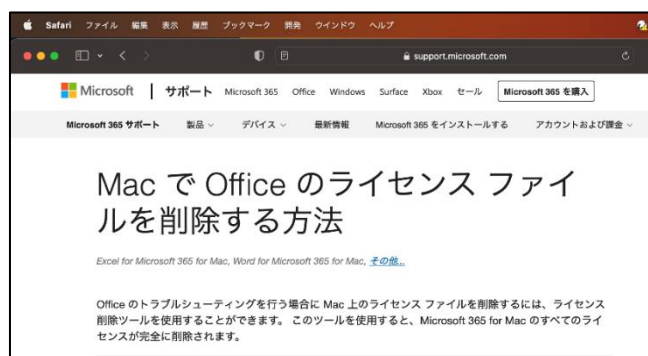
Safari ファイル 編集 表示 履歴 ブックマーク 開発 ウインドウ ヘルプ

support.microsoft.com

Microsoft | サポート Microsoft 365 Office Windows Surface Xbox セール Microsoft 365 を購入

Microsoft 365 サポート 製品 デバイス 最新情報 Microsoft 365 をインストールする アカウントおよび課金

Mac で Office のライセンス ファイルを削除する方法

Excel for Microsoft 365 for Mac, Word for Microsoft 365 for Mac, その他...

Office のトラブルシューティングを行う場合に Mac 上のライセンス ファイルを削除するには、ライセンス削除ツールを使用することができます。 このツールを使用すると、Microsoft 365 for Mac のすべてのライセンスが完全に削除されます。